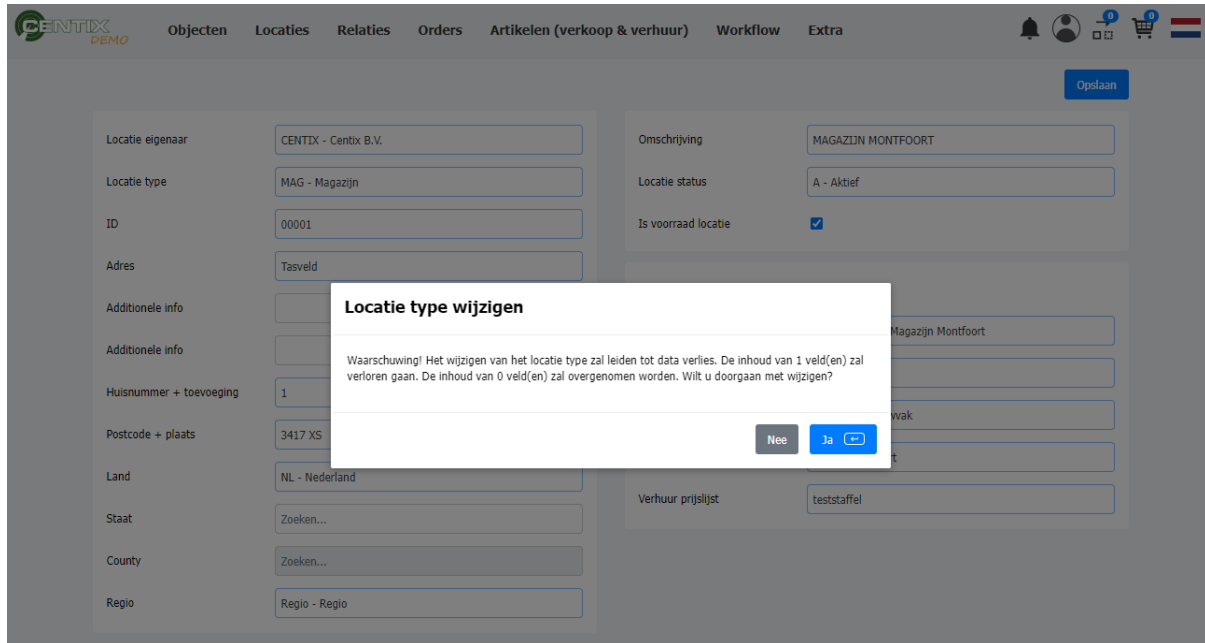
CENTIX DEMO

Objecten Locaties Relaties Orders Artikelen (verkoop & verhuur) Workflow Extra

0 0

Opslaan

Locatie eigenaar CENTIX - Centix B.V.

Locatie type MAG - Magazijn

ID 00001

Adres Tasveld

Additionele info

Additionele info

Huisnummer + toevoeging 1

Postcode + plaats 3417 XS

Land NL - Nederland

Staat Zoeken...

County Zoeken...

Regio Regio - Regio

Omschrijving MAGAZIJN MONTFOORT

Locatie status A - Aktief

Is voorraad locatie

Magazijn Montfoort

vak

t

Verhuur prijslijst teststaffel

Locatie type wijzigen

Waarschuwing! Het wijzigen van het locatie type zal leiden tot data verlies. De inhoud van 1 veld(en) zal verloren gaan. De inhoud van 0 veld(en) zal overgenomen worden. Wilt u doorgaan met wijzigen?

Nee Ja